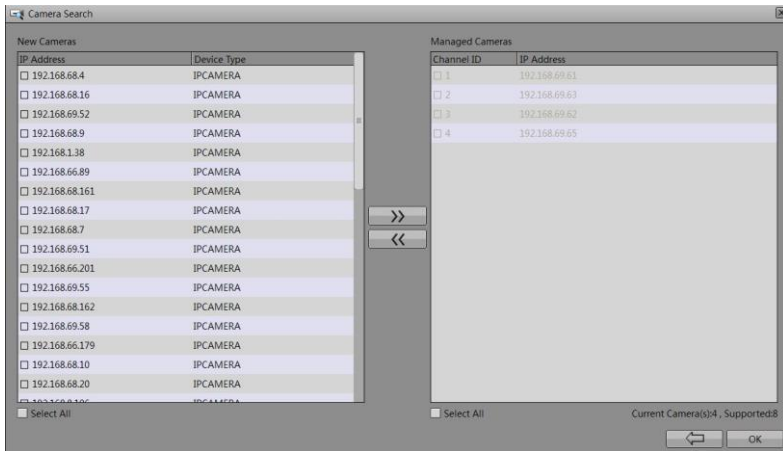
Camera Search

New Cameras

| IP Address | Device Type |
|---|---|
| 192.168.68.4 | IPCAMERA |
| 192.168.68.16 | IPCAMERA |
| 192.168.69.52 | IPCAMERA |
| 192.168.68.9 | IPCAMERA |
| 192.168.1.38 | IPCAMERA |
| 192.168.66.89 | IPCAMERA |
| 192.168.68.161 | IPCAMERA |
| 192.168.68.17 | IPCAMERA |
| 192.168.68.7 | IPCAMERA |
| 192.168.69.51 | IPCAMERA |
| 192.168.66.201 | IPCAMERA |
| 192.168.69.55 | IPCAMERA |
| 192.168.68.162 | IPCAMERA |
| 192.168.69.58 | IPCAMERA |
| 192.168.66.179 | IPCAMERA |
| 192.168.68.10 | IPCAMERA |
| 192.168.68.20 | IPCAMERA |
| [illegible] | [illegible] |

Select All

>>
<<

Managed Cameras

| Channel ID | IP Address |
|---|---|
| 1 | 192.168.69.61 |
| 2 | 192.168.69.63 |
| 3 | 192.168.69.62 |
| 4 | 192.168.69.65 |

Select All

Current Camera(s):4 , Supported:8

OK